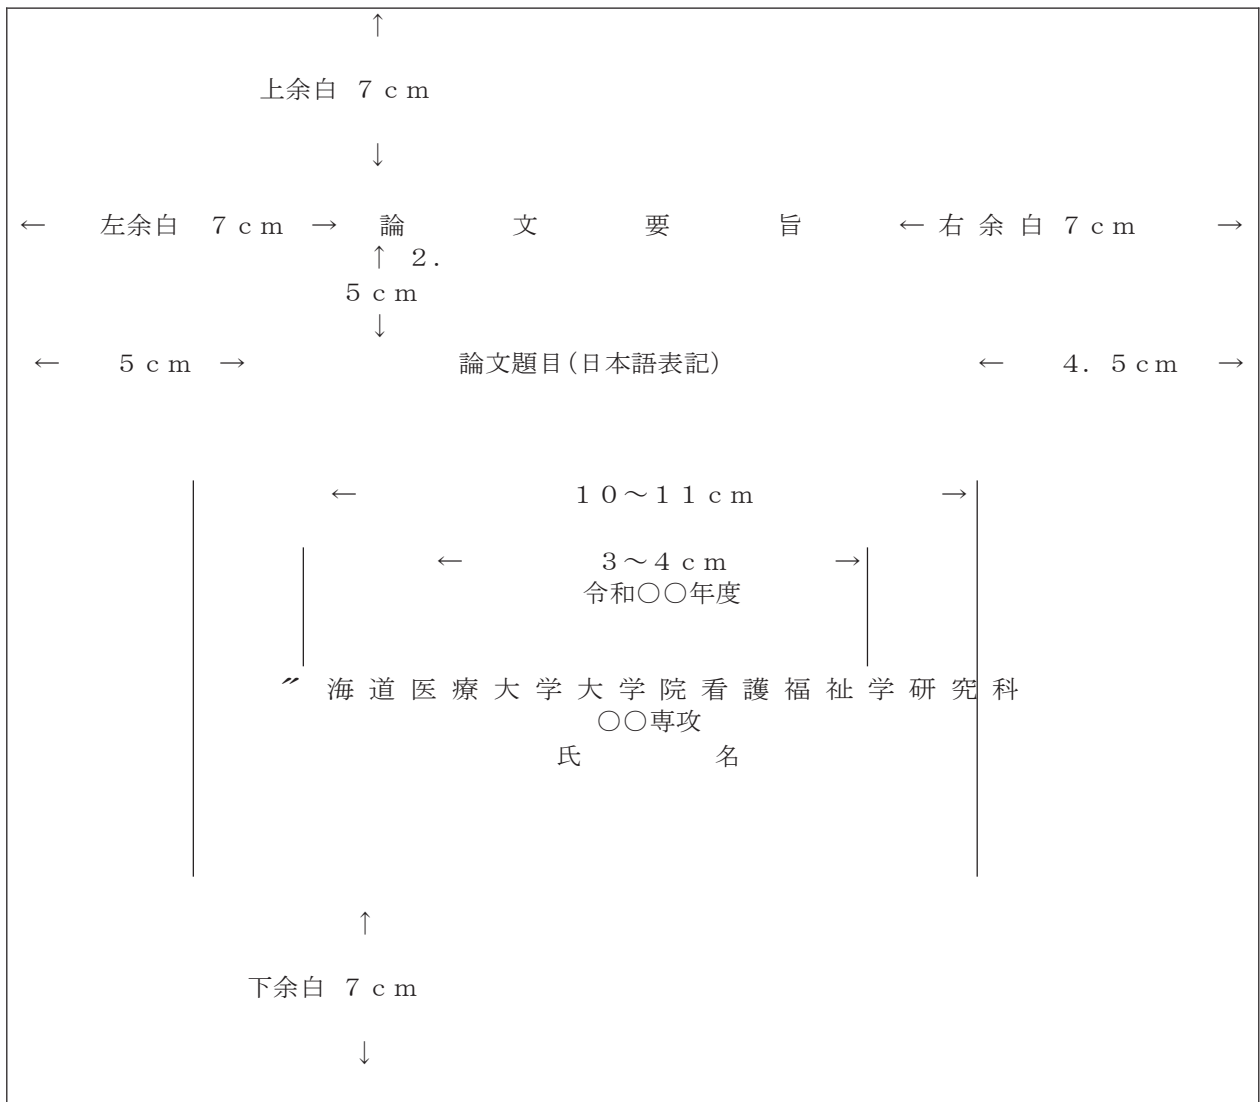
↑

上余白 7 c m

↓

← 左余白 7 c m → 論 文 要 旨 ← 右 余 白 7 c m →

↑ 2.
5 c m
↓

← 5 c m → 論文題目(日本語表記) ← 4. 5 c m →

← 1 0 ～ 1 1 c m →

← 3 ～ 4 c m →
令和○○年度

〃 海 道 医 療 大 学 大 学 院 看 護 福 祉 学 研 究 科
○○専攻
氏 名

↑

下余白 7 c m

↓